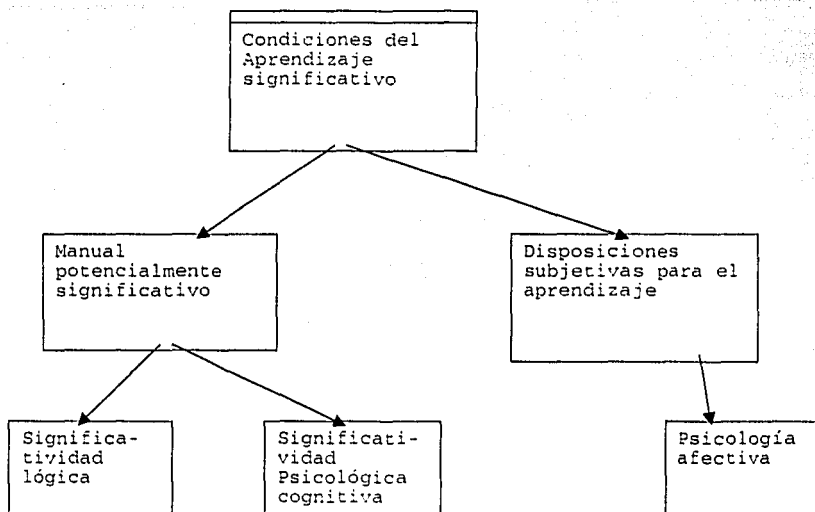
Condiciones del Aprendizaje significativo

Manual potencialmente significativo

Disposiciones subjetivas para el aprendizaje

Significatividad lógica

Significatividad Psicológica cognitiva

Psicología afectiva